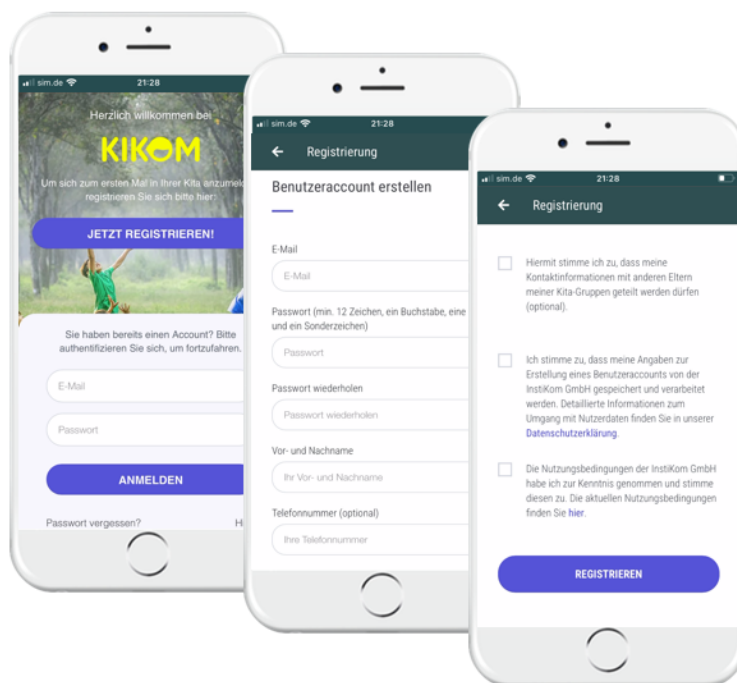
sim.de 21:28

Herzlich willkommen bei

KIKOM

Um sich zum ersten Mal in Ihrer Kita anzumeld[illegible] registrieren Sie sich bitte hier:

JETZT REGISTRIEREN!

Sie haben bereits einen Account? Bitte authentifizieren Sie sich, um fortzufahren.

E-Mail

Passwort

ANMELDEN

Passwort vergessen?

H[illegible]

sim.de 21:28

Registrierung

Benutzeraccount erstellen

E-Mail

E-Mail

Passwort (min. 12 Zeichen, ein Buchstabe, eine und ein Sonderzeichen)

Passwort

Passwort wiederholen

Passwort wiederholen

Vor- und Nachname

Ihr Vor- und Nachname

Telefonnummer (optional)

Ihre Telefonnummer

sim.de 21:28

Registrierung

Hiermit stimme ich zu, dass meine Kontaktinformationen mit anderen Eltern meiner Kita-Gruppen geteilt werden dürfen (optional).

Ich stimme zu, dass meine Angaben zur Erstellung eines Benutzeraccounts von der InstiKom GmbH gespeichert und verarbeitet werden. Detaillierte Informationen zum Umgang mit Nutzerdaten finden Sie in unserer Datenschutzerklärung.

Die Nutzungsbedingungen der InstiKom GmbH habe ich zur Kenntnis genommen und stimme diesen zu. Die aktuellen Nutzungsbedingungen finden Sie hier.

REGISTRIEREN